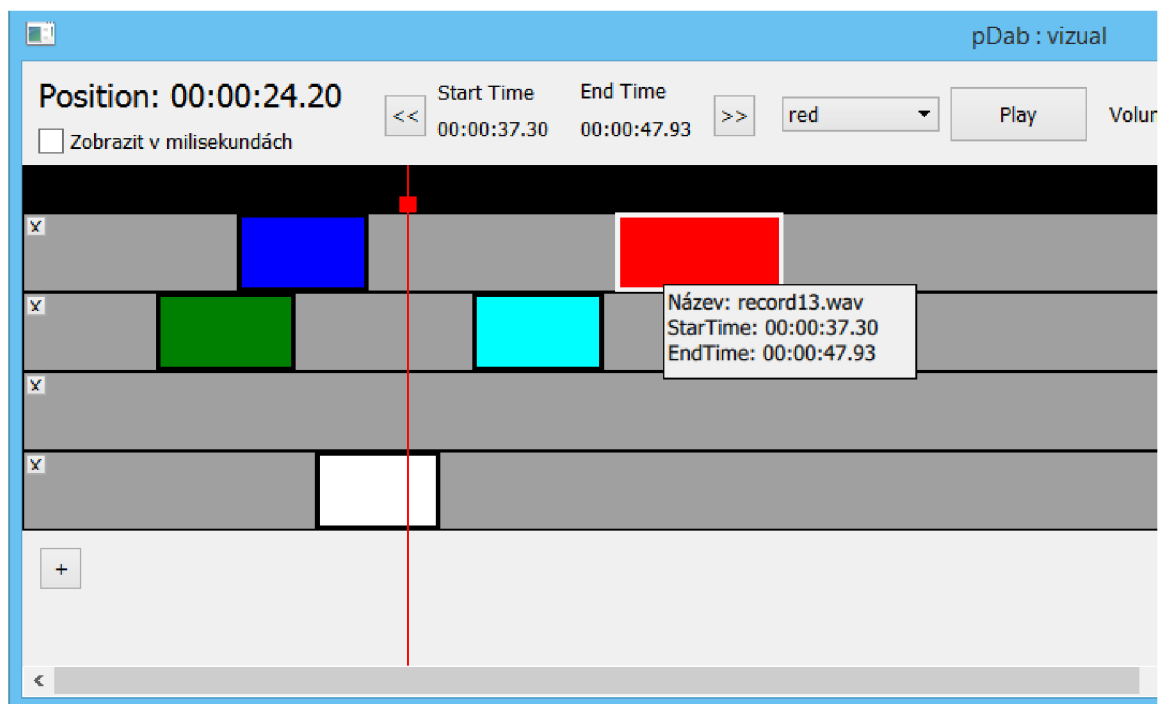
pDab : vizual

Position: 00:00:24.20

Zobrazit v milisekundách

<<

Start Time
00:00:37.30

End Time
00:00:47.93

>>

red

Play

Volun

X
X
X
X

Název: record13.wav
StarTime: 00:00:37.30
EndTime: 00:00:47.93

+

<